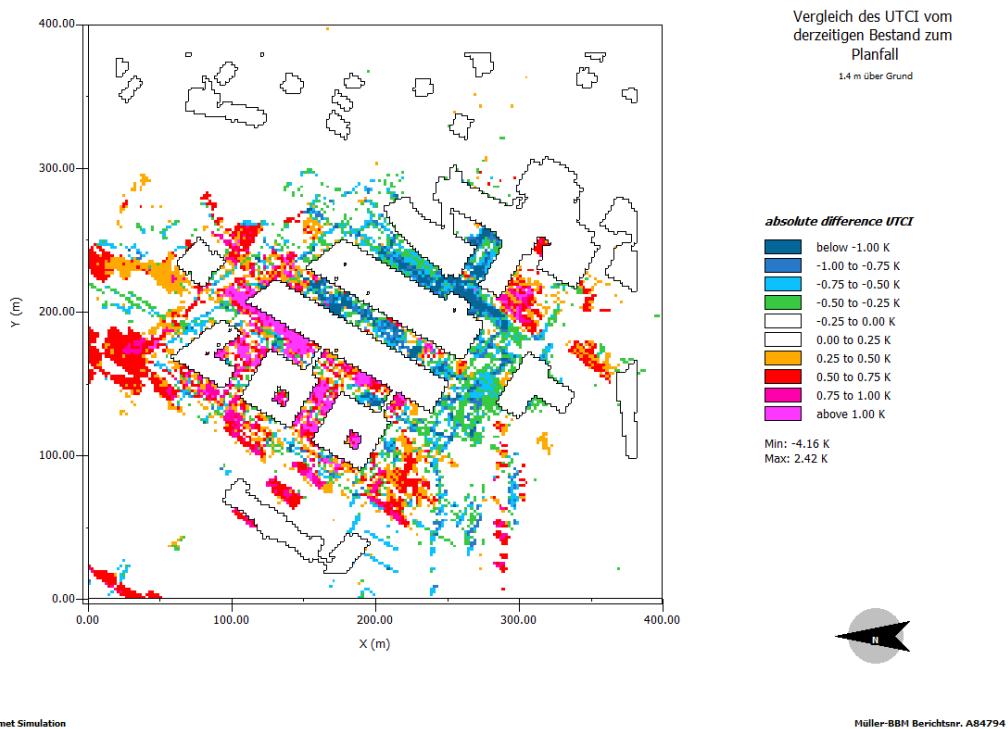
Vergleich des UTCI vom derzeitigen Bestand zum Planfall

1.4 m über Grund

400.00

300.00

200.00

100.00

0.00

Y (m)

0.00

100.00

200.00

300.00

400.00

X (m)

absolute difference UTCI

below -1.00 K

-1.00 to -0.75 K

-0.75 to -0.50 K

-0.50 to -0.25 K

-0.25 to 0.00 K

0.00 to 0.25 K

0.25 to 0.50 K

0.50 to 0.75 K

0.75 to 1.00 K

above 1.00 K

Min: -4.16 K
Max: 2.42 K

N

met Simulation

Müller-BBM Berichtsnr. A84794